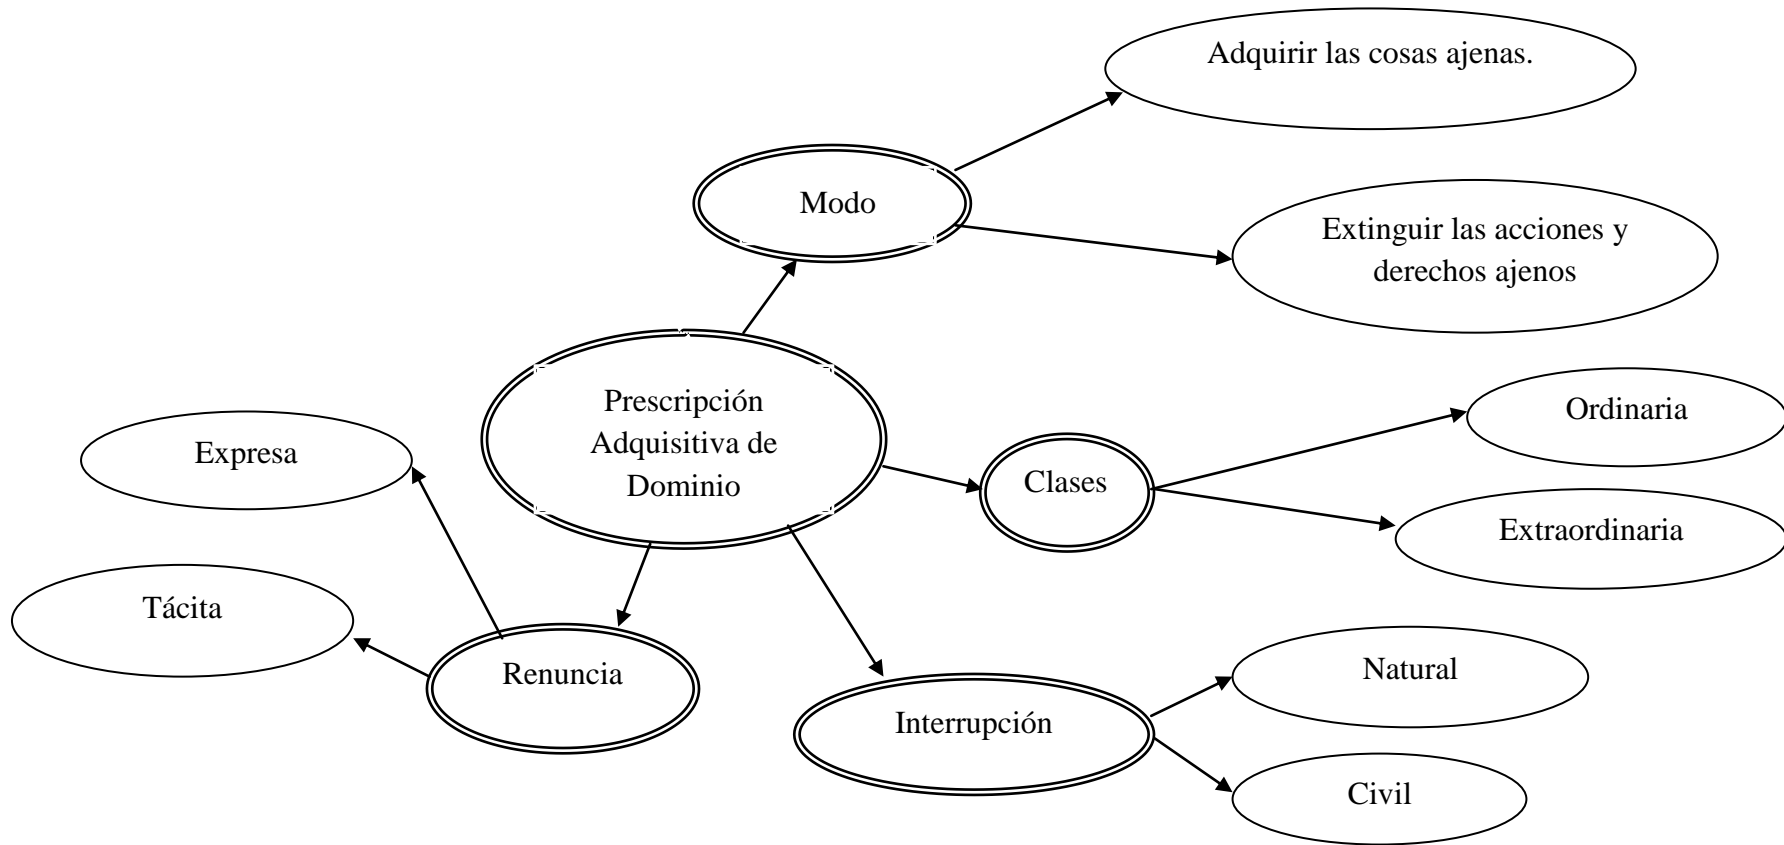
Prescripción Adquisitiva de Dominio

Modo

Adquirir las cosas ajenas.

Extinguir las acciones y derechos ajenos

Clases

Ordinaria

Extraordinaria

Interrupción

Natural

Civil

Renuncia

Expresa

Tácita